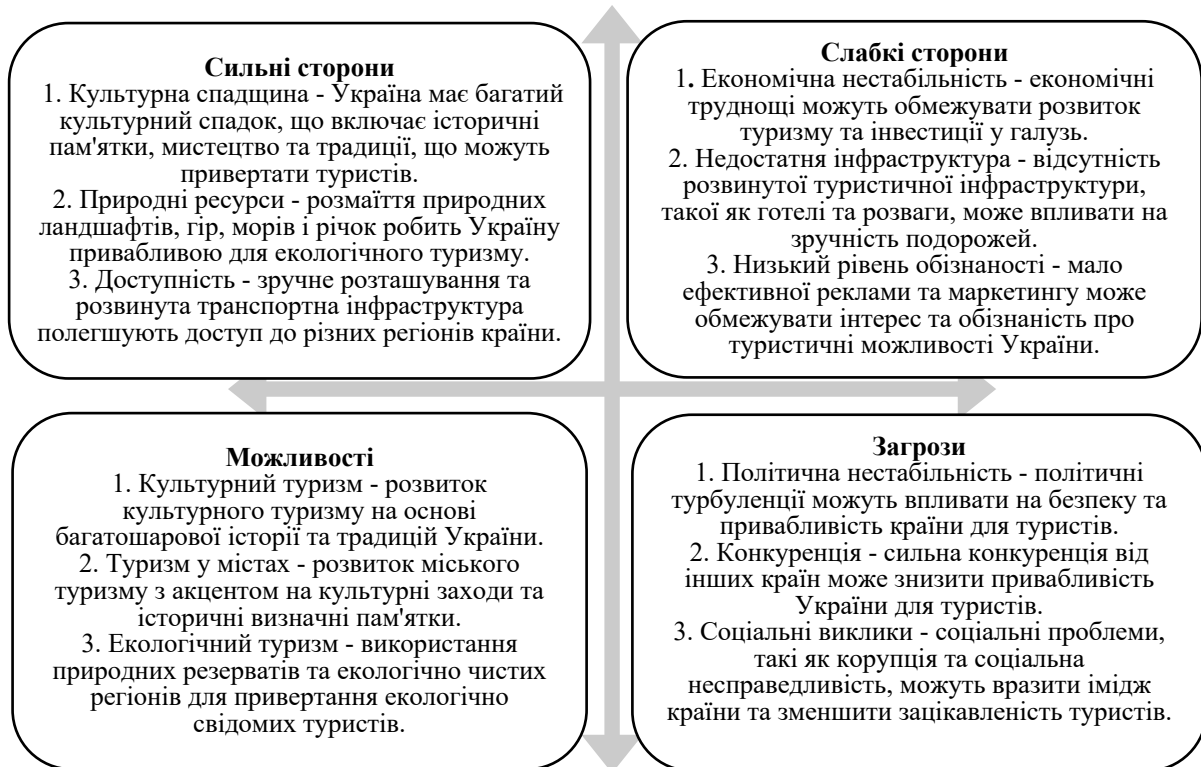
**Сильні сторони**
1. Культурна спадщина - Україна має багатий культурний спадок, що включає історичні пам'ятки, мистецтво та традиції, що можуть привертати туристів.
2. Природні ресурси - розмаїття природних ландшафтів, гір, морів і річок робить Україну привабливою для екологічного туризму.
3. Доступність - зручне розташування та розвинута транспортна інфраструктура полегшують доступ до різних регіонів країни.

**Слабкі сторони**
1. Економічна нестабільність - економічні труднощі можуть обмежувати розвиток туризму та інвестиції у галузь.
2. Недостатня інфраструктура - відсутність розвинутої туристичної інфраструктури, такої як готелі та розваги, може впливати на зручність подорожей.
3. Низький рівень обізнаності - мало ефективної реклами та маркетингу може обмежувати інтерес та обізнаність про туристичні можливості України.

**Можливості**
1. Культурний туризм - розвиток культурного туризму на основі багатошарової історії та традицій України.
2. Туризм у містах - розвиток міського туризму з акцентом на культурні заходи та історичні визначні пам'ятки.
3. Екологічний туризм - використання природних резерватів та екологічно чистих регіонів для привертання екологічно свідомих туристів.

**Загрози**
1. Політична нестабільність - політичні турбуленції можуть впливати на безпеку та привабливість країни для туристів.
2. Конкуренція - сильна конкуренція від інших країн може знизити привабливість України для туристів.
3. Соціальні виклики - соціальні проблеми, такі як корупція та соціальна несправедливість, можуть вразити імідж країни та зменшити зацікавленість туристів.